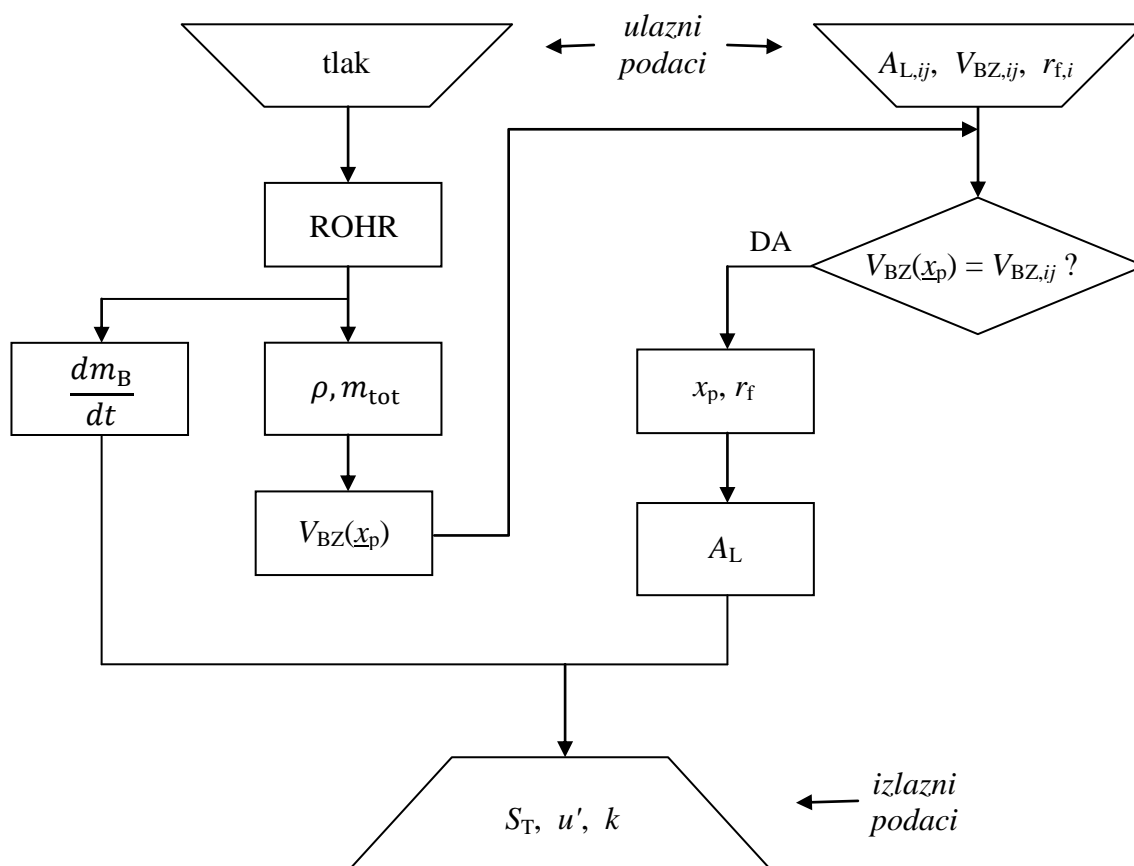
tlak

*ulazni podaci*

$A_{L,ij}$, $V_{BZ,ij}$, $r_{f,i}$

ROHR

DA

$V_{BZ}(\underline{x}_p) = V_{BZ,ij}$ ?

$\frac{dm_B}{dt}$

$\rho, m_{tot}$

$x_p$, $r_f$

$V_{BZ}(\underline{x}_p)$

$A_L$

$S_T$, $u'$, $k$

*izlazni podaci*